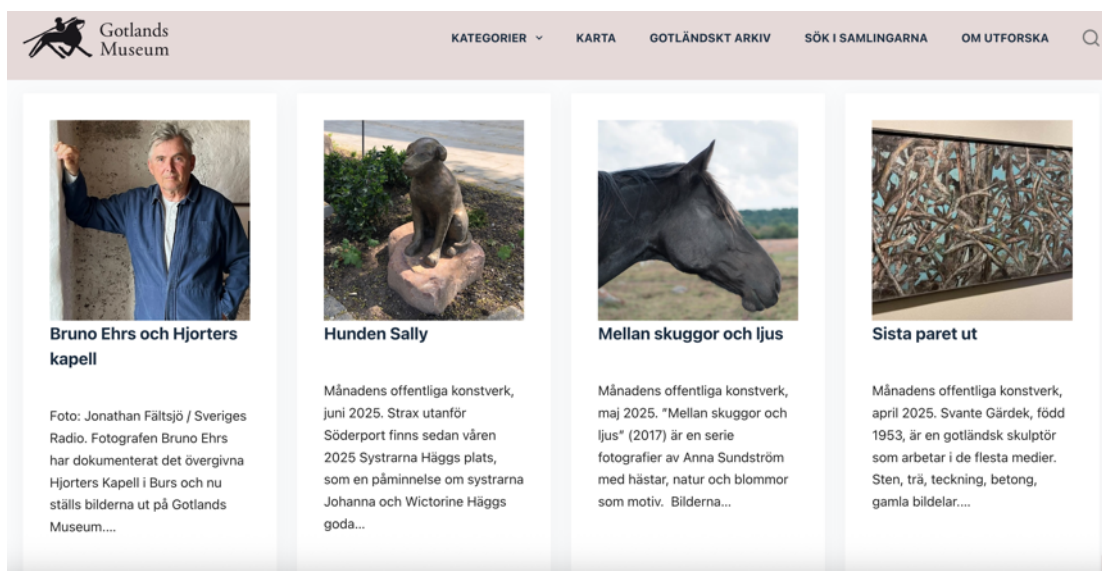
Gotlands Museum

KATEGORIER KARTA GOTLÄNDSKT ARKIV SÖK I SAMLINGARNA OM UTFORSKA

Bruno Ehrs och Hjorters kapell

Foto: Jonathan Fältsjö / Sveriges Radio. Fotografen Bruno Ehrs har dokumenterat det övergivna Hjorters Kapell i Burs och nu ställs bilderna ut på Gotlands Museum....

Hunden Sally

Månadens offentliga konstverk, juni 2025. Strax utanför Söderport finns sedan våren 2025 Systrarna Häggs plats, som en påminnelse om systrarna Johanna och Wictorine Häggs goda...

Mellan skuggor och ljus

Månadens offentliga konstverk, maj 2025. "Mellan skuggor och ljus" (2017) är en serie fotografier av Anna Sundström med hästar, natur och blommor som motiv. Bilderna...

Sista paret ut

Månadens offentliga konstverk, april 2025. Svante Gärdek, född 1953, är en gotländsk skulptör som arbetar i de flesta medier. Sten, trä, teckning, betong, gamla bildelar....